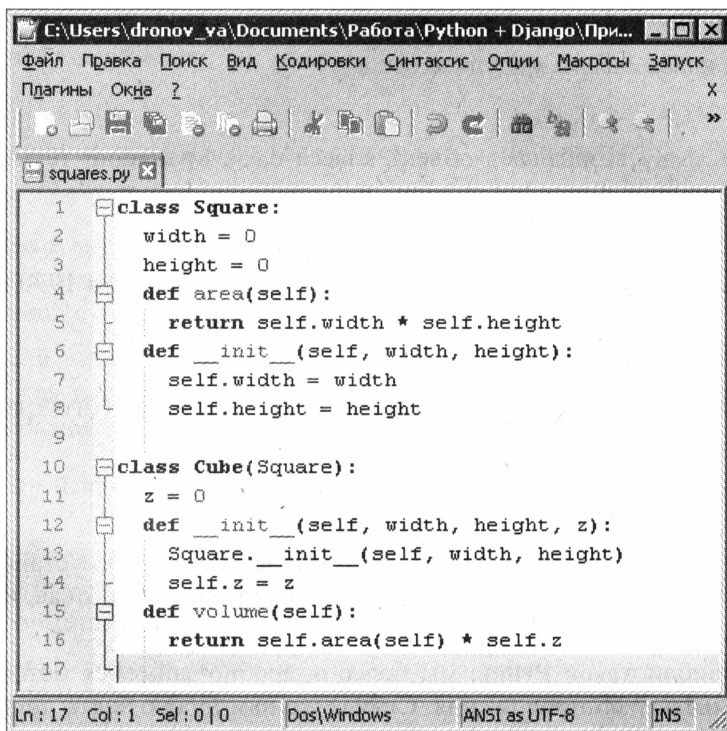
C:\Users\dronov_va\Documents\Работа\Python + Django\При...

Файл Правка Поиск Вид Кодировки Синтаксис Опции Макросы Запуск Плагины Окна ?

X

squares.py

1 class Square:
2 width = 0
3 height = 0
4 def area(self):
5 return self.width * self.height
6 def __init__(self, width, height):
7 self.width = width
8 self.height = height
9
10 class Cube(Square):
11 z = 0
12 def __init__(self, width, height, z):
13 Square.__init__(self, width, height)
14 self.z = z
15 def volume(self):
16 return self.area(self) * self.z
17

Ln : 17 Col : 1 Sel : 0 | 0 Dos\Windows ANSI as UTF-8 INS